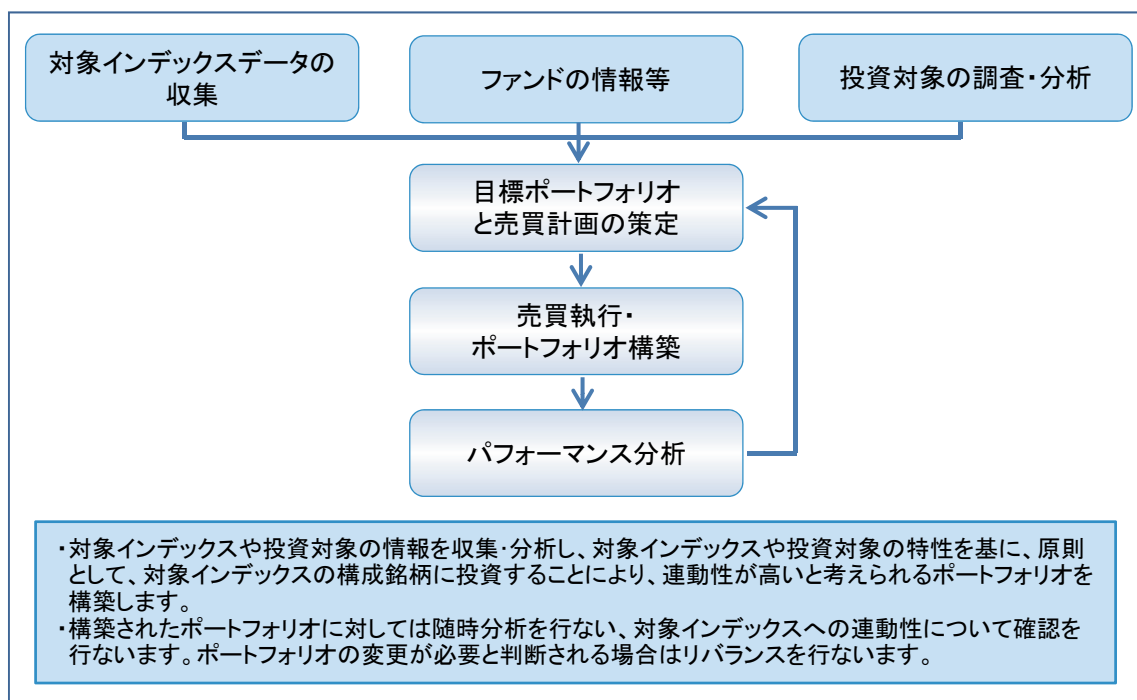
対象インデックスデータの収集

ファンドの情報等

投資対象の調査・分析

目標ポートフォリオと売買計画の策定

売買執行・ポートフォリオ構築

パフォーマンス分析

・対象インデックスや投資対象の情報を収集･分析し、対象インデックスや投資対象の特性を基に、原則として、対象インデックスの構成銘柄に投資することにより、連動性が高いと考えられるポートフォリオを構築します。
・構築されたポートフォリオに対しては随時分析を行ない、対象インデックスへの連動性について確認を行ないます。ポートフォリオの変更が必要と判断される場合はリバランスを行ないます。